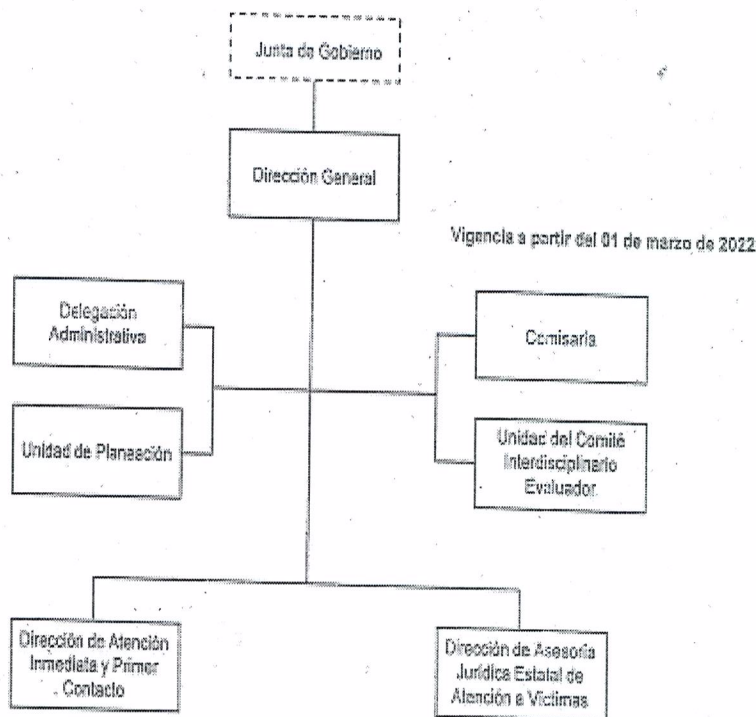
Junta de Gobierno

Dirección General

Vigencia a partir del 01 de marzo de 2022

Delegación Administrativa

Comisaría

Unidad de Planeación

Unidad del Comité Interdisciplinario Evaluador

Dirección de Atención Inmediata y Primer Contacto

Dirección de Asesoría Jurídica Estatal de Atención a Víctimas